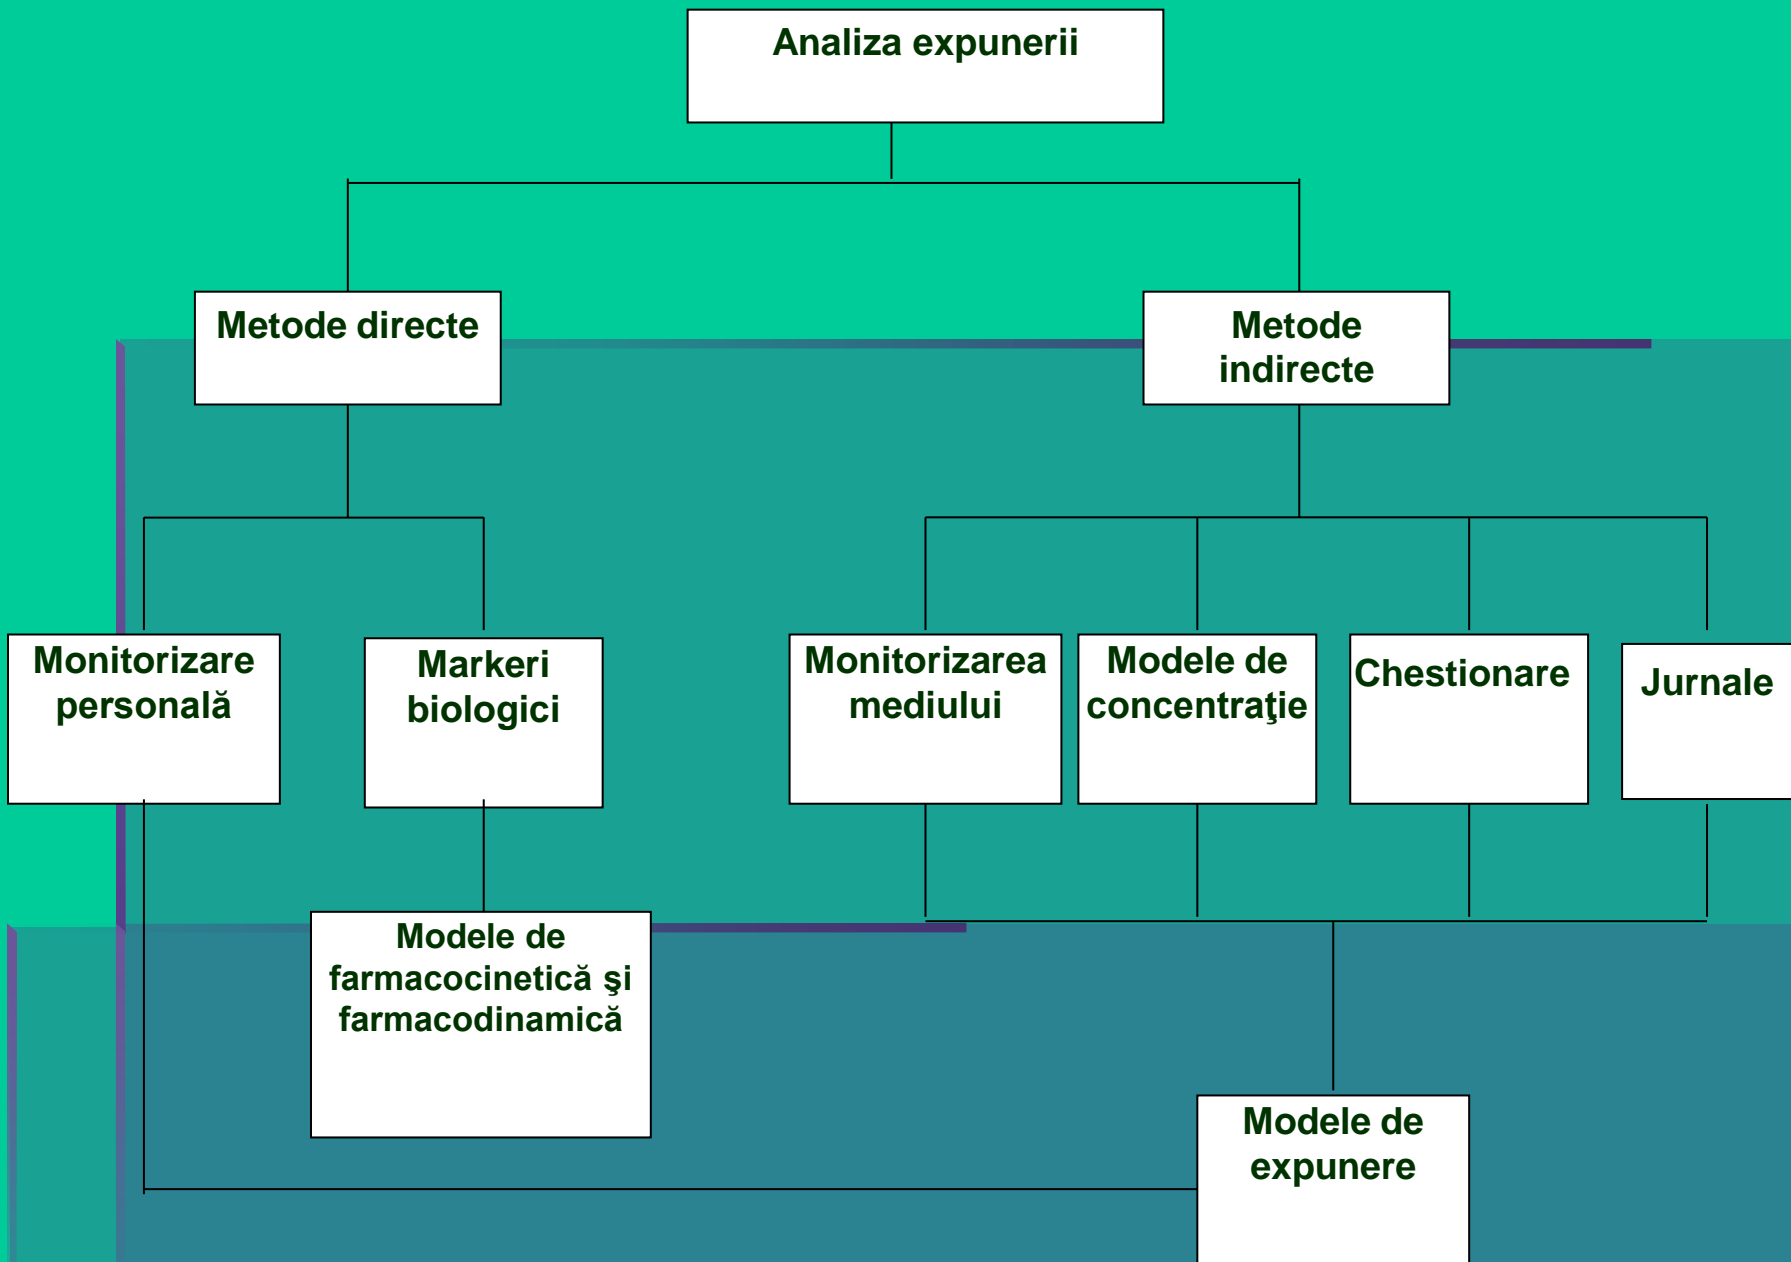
Analiza expunerii

Metode directe

Metode indirecte

Monitorizare personală

Markeri biologici

Monitorizarea mediului

Modele de concentraţie

Chestionare

Jurnale

Modele de farmacocinetică şi farmacodinamică

Modele de expunere